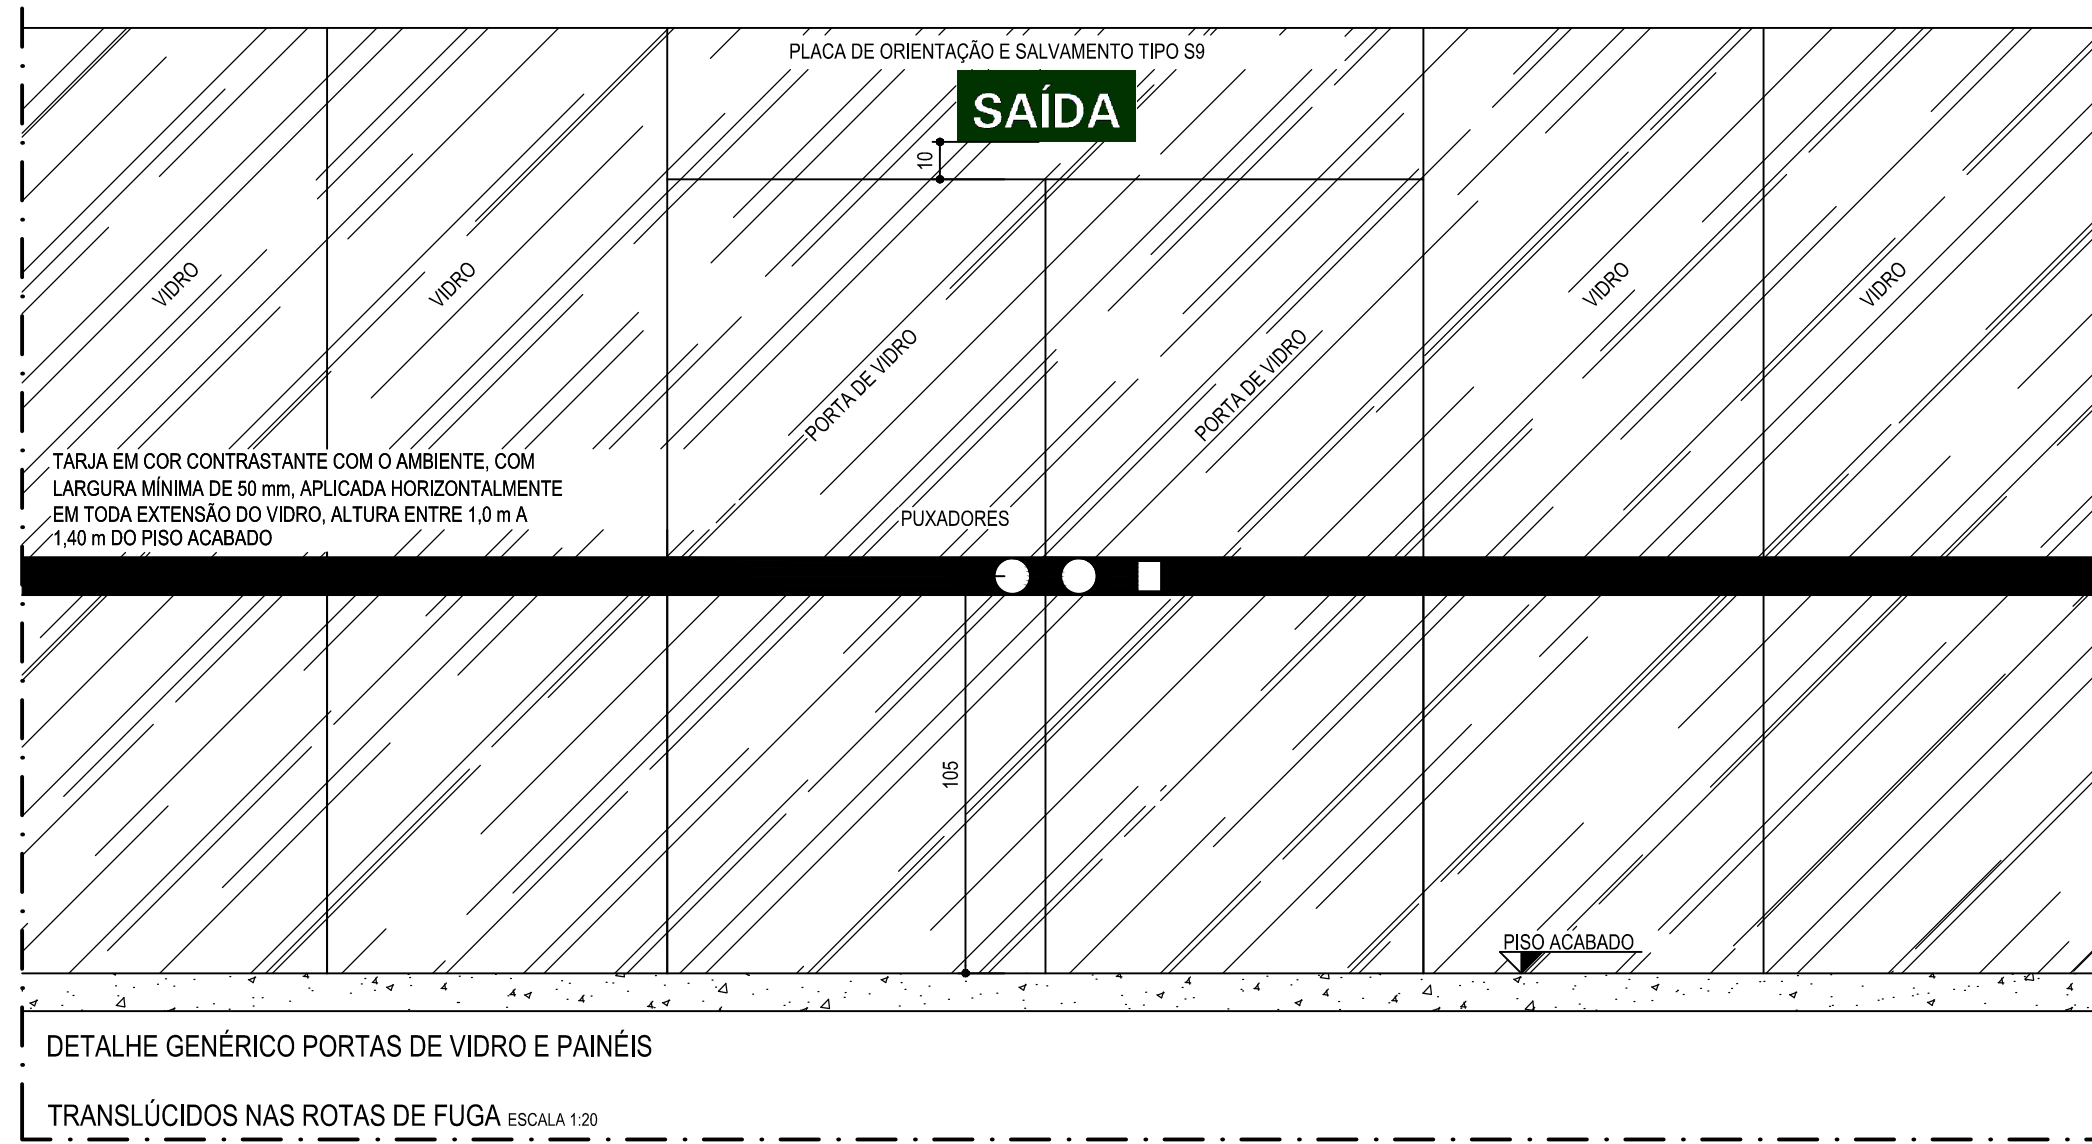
PLACA DE ORIENTAÇÃO E SALVAMENTO TIPO S9

SAÍDA

10

VIDRO

VIDRO

PORTA DE VIDRO

PORTA DE VIDRO

VIDRO

VIDRO

TARJA EM COR CONTRASTANTE COM O AMBIENTE, COM LARGURA MÍNIMA DE 50 mm, APLICADA HORIZONTALMENTE EM TODA EXTENSÃO DO VIDRO, ALTURA ENTRE 1,0 m A 1,40 m DO PISO ACABADO

PUXADORES

105

PISO ACABADO

DETALHE GENÉRICO PORTAS DE VIDRO E PAINÉIS

TRANSLÚCIDOS NAS ROTAS DE FUGA ESCALA 1:20